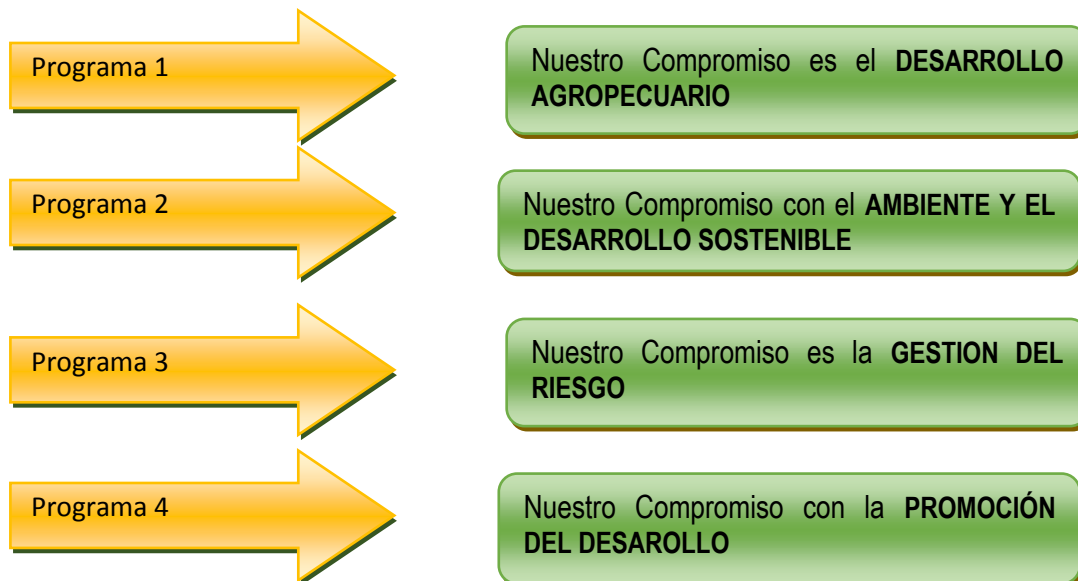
Programa 1

Nuestro Compromiso es el **DESARROLLO AGROPECUARIO**

Programa 2

Nuestro Compromiso con el **AMBIENTE Y EL DESARROLLO SOSTENIBLE**

Programa 3

Nuestro Compromiso es la **GESTION DEL RIESGO**

Programa 4

Nuestro Compromiso con la **PROMOCIÓN DEL DESAROLLO**